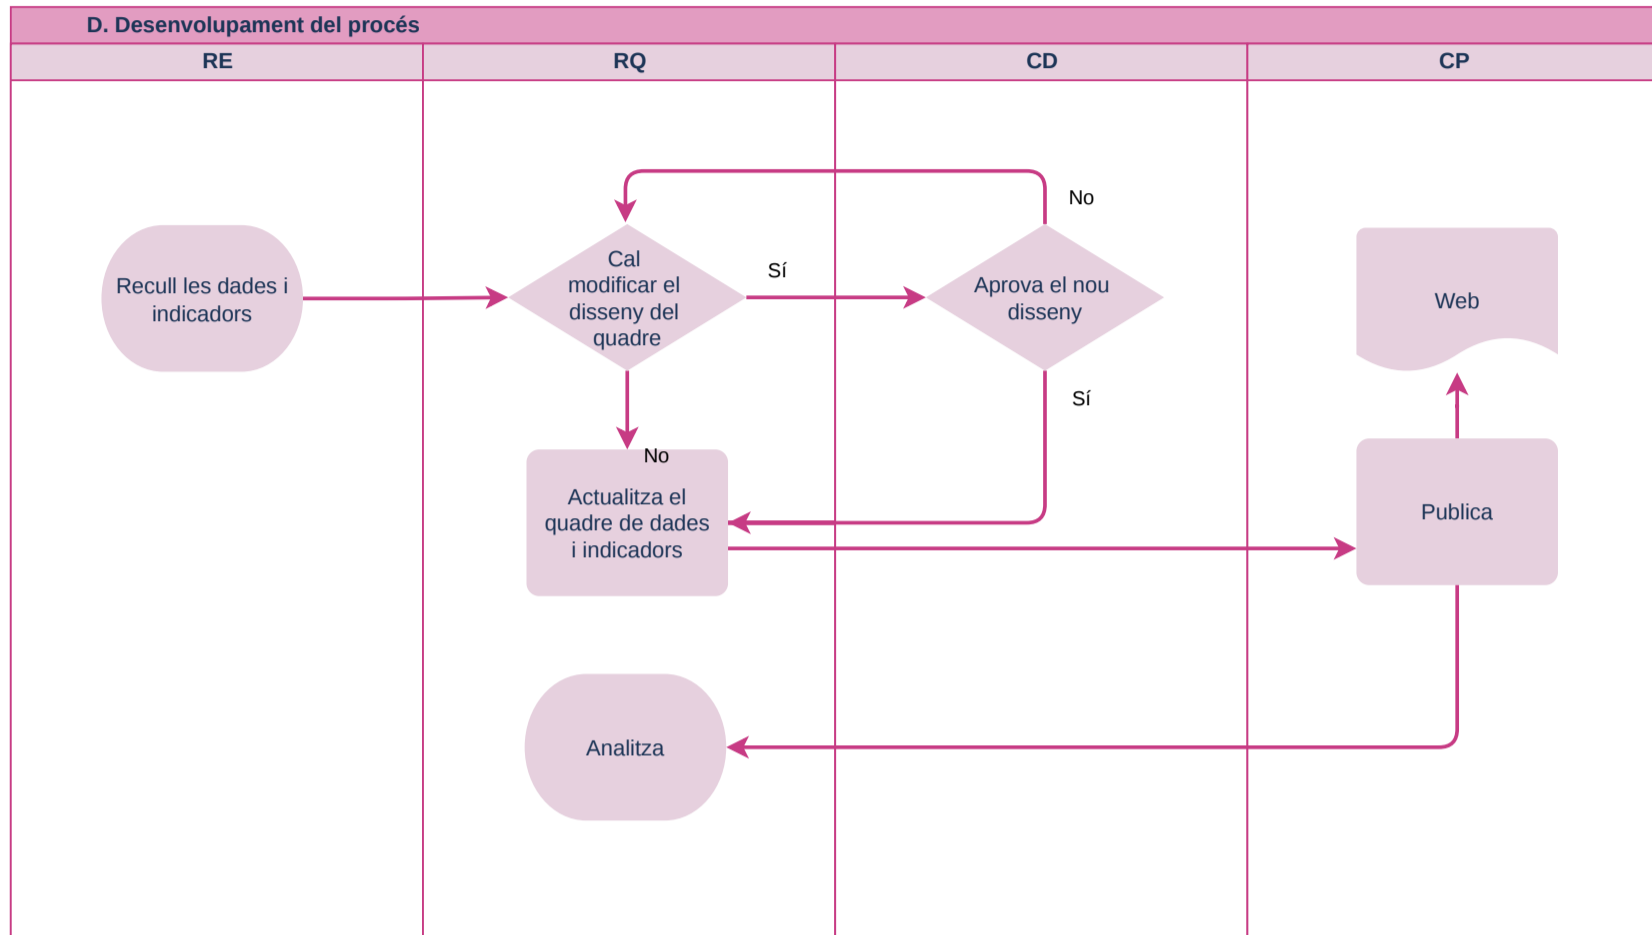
D. Desenvolupament del procés

RE

RQ

CD

CP

No

Recull les dades i indicadors

Cal modificar el disseny del quadre

Sí

Aprova el nou disseny

Web

Sí

No

Actualitza el quadre de dades i indicadors

Publica

Analitza